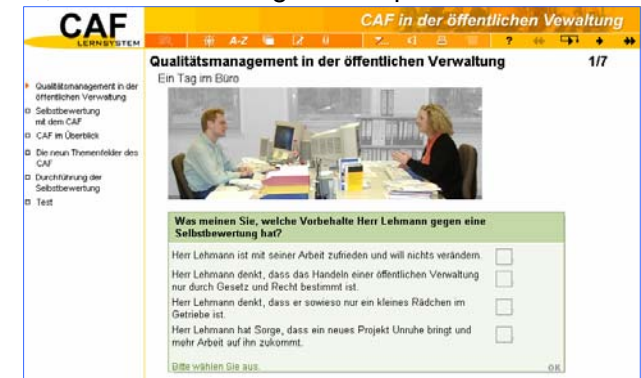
CAF
LERNSYSTEM

CAF in der öffentlichen Vewaltung

A-Z ?

Qualitätsmanagement in der öffentlichen Verwaltung

Selbstbewertung mit dem CAF

CAF im Überblick

Die neun Themenfelder des CAF

Durchführung der Selbstbewertung

Test

Qualitätsmanagement in der öffentlichen Verwaltung 1/7

Ein Tag im Büro

Was meinen Sie, welche Vorbehalte Herr Lehmann gegen eine Selbstbewertung hat?

Herr Lehmann ist mit seiner Arbeit zufrieden und will nichts verändern.

Herr Lehmann denkt, dass das Handeln einer öffentlichen Verwaltung nur durch Gesetz und Recht bestimmt ist.

Herr Lehmann denkt, dass er sowieso nur ein kleines Rädchen im Getriebe ist.

Herr Lehmann hat Sorge, dass ein neues Projekt Unruhe bringt und mehr Arbeit auf ihn zukommt.

Bitte wählen Sie aus.

OK